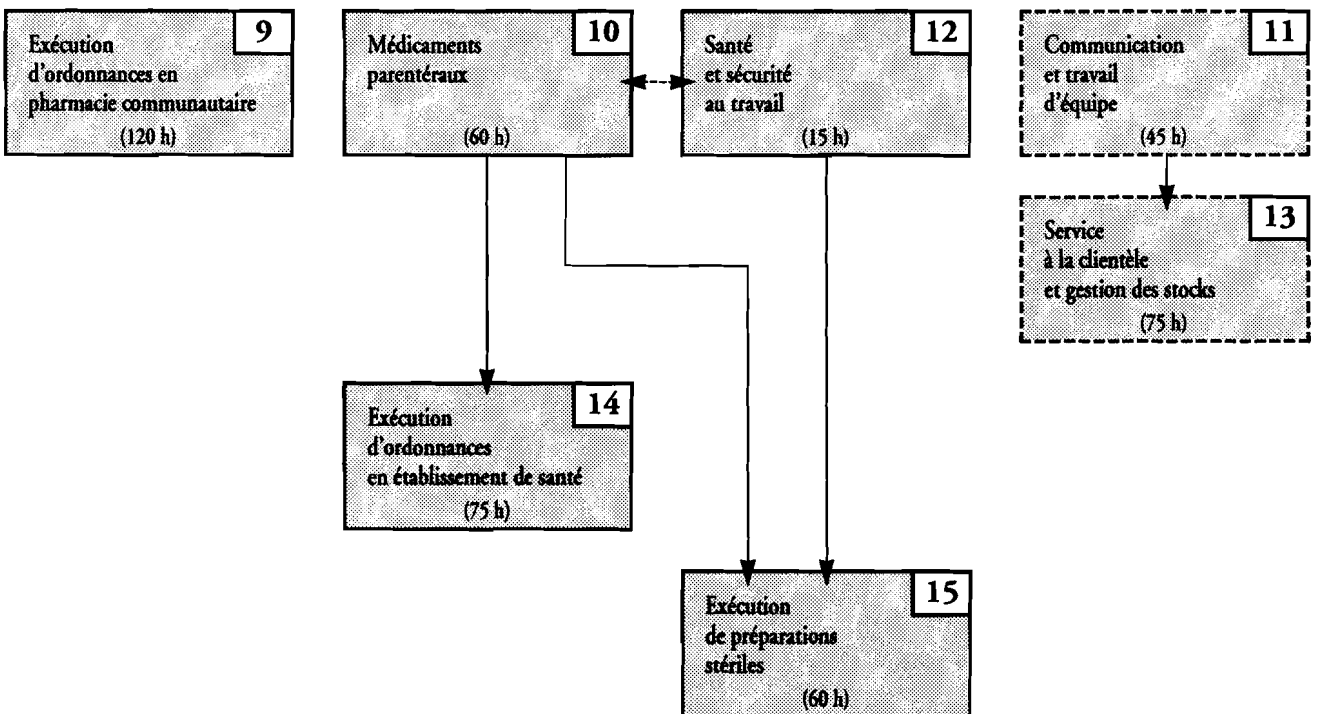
9
Exécution d'ordonnances en pharmacie communautaire
(120 h)

10
Médicaments parentéraux
(60 h)

12
Santé et sécurité au travail
(15 h)

11
Communication et travail d'équipe
(45 h)

13
Service à la clientèle et gestion des stocks
(75 h)

14
Exécution d'ordonnances en établissement de santé
(75 h)

15
Exécution de préparations stériles
(60 h)